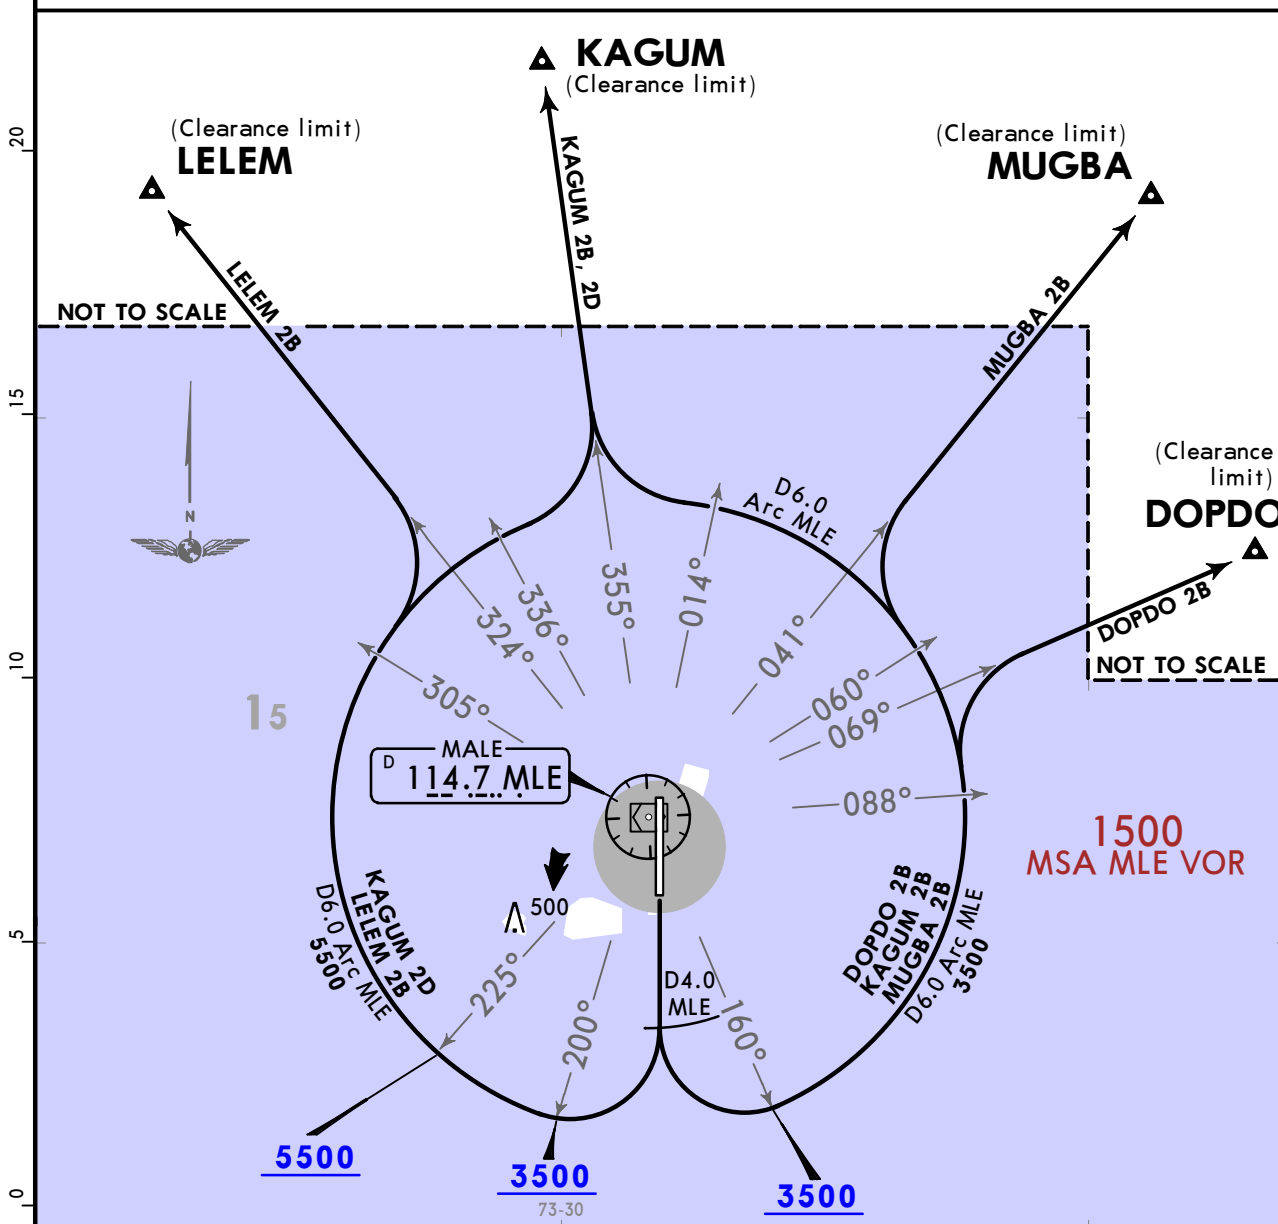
KAGUM
(Clearance limit)

(Clearance limit)
LELEM

(Clearance limit)
MUGBA

20

KAGUM 2B, 2D

LELEM 2B

MUGBA 2B

NOT TO SCALE

15

(Clearance limit)
DOPDO

D6.0 Arc MLE

N

355°

014°

336°

324°

041°

DOPDO 2B

NOT TO SCALE

10

305°

060°

069°

15

D
MALE
114.7 MLE

088°

1500
MSA MLE VOR

KAGUM 2D
LELEM 2B
D6.0 Arc MLE
5500

500

DOPDO 2B
KAGUM 2B
MUGBA 2B
D6.0 Arc MLE
3500

5

225°

200°

D4.0
MLE

160°

5500

3500

73-30

3500

0